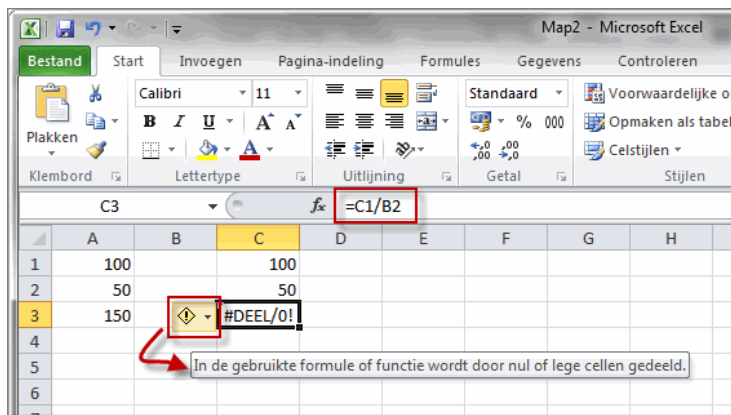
Map2 - Microsoft Excel

Bestand | Start | Invoegen | Pagina-indeling | Formules | Gegevens | Controleren

Plakken
Klembord

Calibri | 11
B I U A A
Lettertype

Uitlijning

Standaard
% 000
Getal

Voorwaardelijke o
Opmaken als tabel
Celstijlen
Stijlen

C3 | $f_x$ | =C1/B2

| | A | B | C | D | E | F | G | H |
|---|---|---|---|---|---|---|---|---|
| 1 | 100 | | 100 | | | | | |
| 2 | 50 | | 50 | | | | | |
| 3 | 150 | | #DEEL/0! | | | | | |
| 4 | | | | | | | | |
| 5 | | | | | | | | |
| 6 | | | | | | | | |

In de gebruikte formule of functie wordt door nul of lege cellen gedeeld.